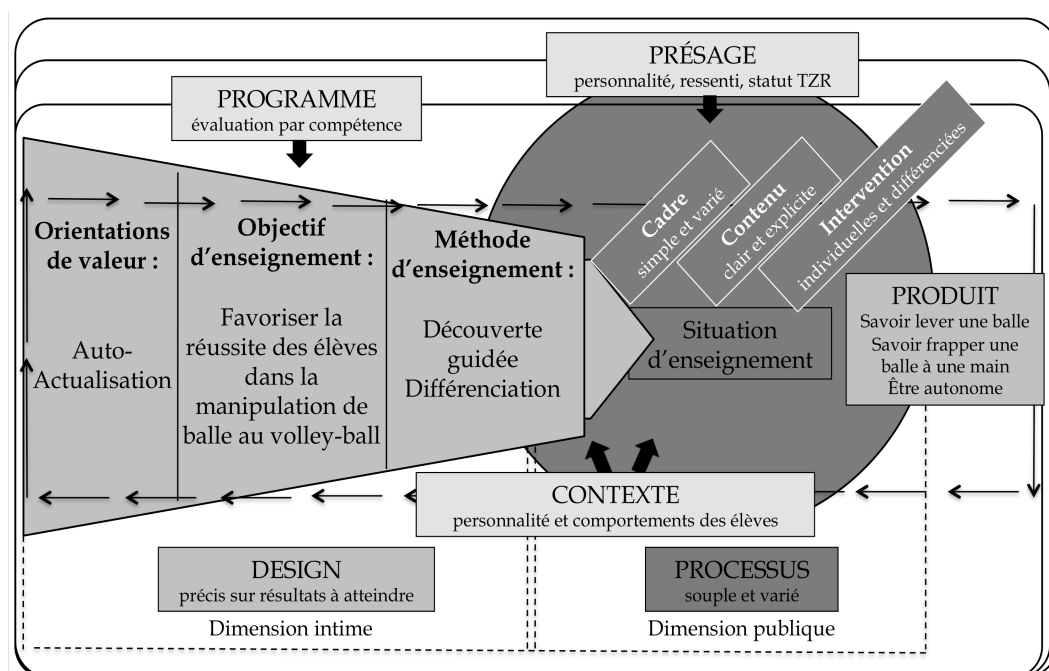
PRÉSAGE
personnalité, ressenti, statut TZR

PROGRAMME
évaluation par compétence

Orientations de valeur :

Auto-Actualisation

Objectif d'enseignement :

Favoriser la réussite des élèves dans la manipulation de balle au volley-ball

Méthode d'enseignement :

Découverte guidée Différenciation

Cadre
simple et varié

Contenu
clair et explicite

Intervention
individuelles et différenciées

Situation d'enseignement

PRODUIT
Savoir lever une balle
Savoir frapper une balle à une main
Être autonome

CONTEXTE
personnalité et comportements des élèves

DESIGN
précis sur résultats à atteindre
Dimension intime

PROCESSUS
souple et varié
Dimension publique